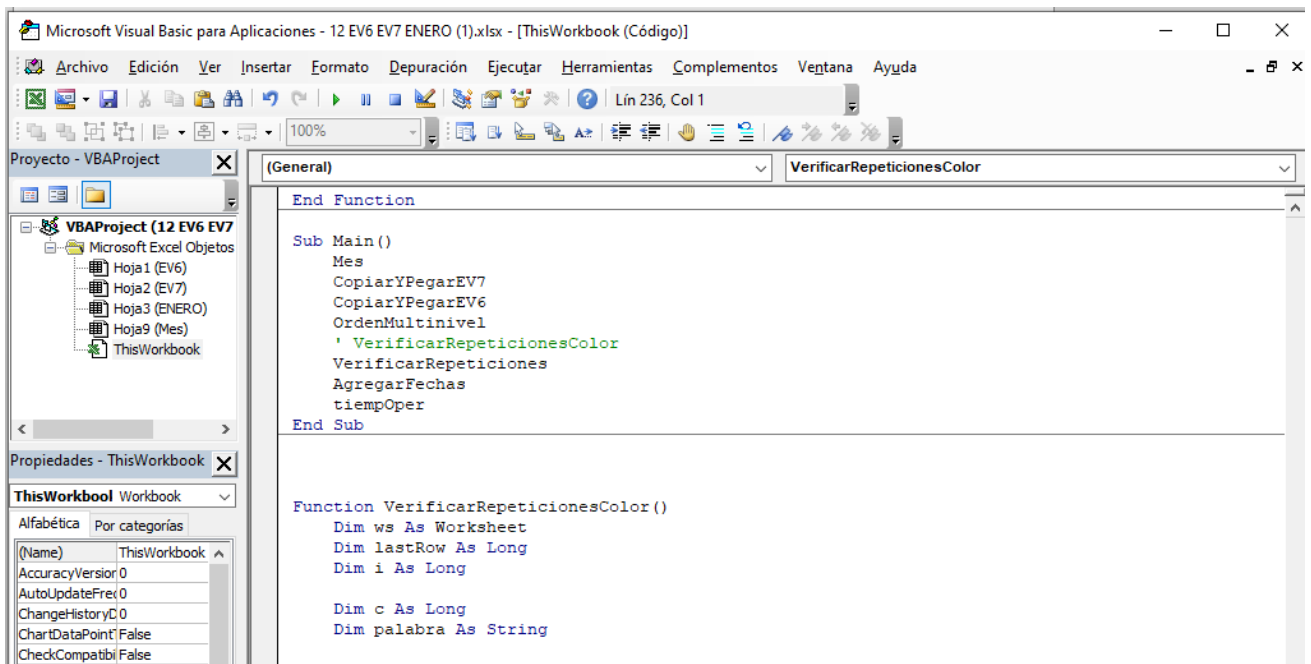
Microsoft Visual Basic para Aplicaciones - 12 EV6 EV7 ENERO (1).xlsx - [ThisWorkbook (Código)]

Archivo Edición Ver Insertar Formato Depuración Ejecutar Herramientas Complementos Ventana Ayuda

Lín 236, Col 1

100%

Proyecto - VBAProject

VBAProject (12 EV6 EV7
Microsoft Excel Objetos
Hoja1 (EV6)
Hoja2 (EV7)
Hoja3 (ENERO)
Hoja9 (Mes)
ThisWorkbook

Propiedades - ThisWorkbook

ThisWorkbool Workbook

Alfabética Por categorías

| (Name) | ThisWorkbook |
|---|---|
| AccuracyVersior | 0 |
| AutoUpdateFre | 0 |
| ChangeHistoryD | 0 |
| ChartDataPoint | False |
| CheckCompatibi | False |

(General)

VerificarRepeticionesColor

End Function

Sub Main()
    Mes
    CopiarYPegarEV7
    CopiarYPegarEV6
    OrdenMultinivel
    ' VerificarRepeticionesColor
    VerificarRepeticiones
    AgregarFechas
    tiempOper
End Sub

Function VerificarRepeticionesColor()
    Dim ws As Worksheet
    Dim lastRow As Long
    Dim i As Long

    Dim c As Long
    Dim palabra As String